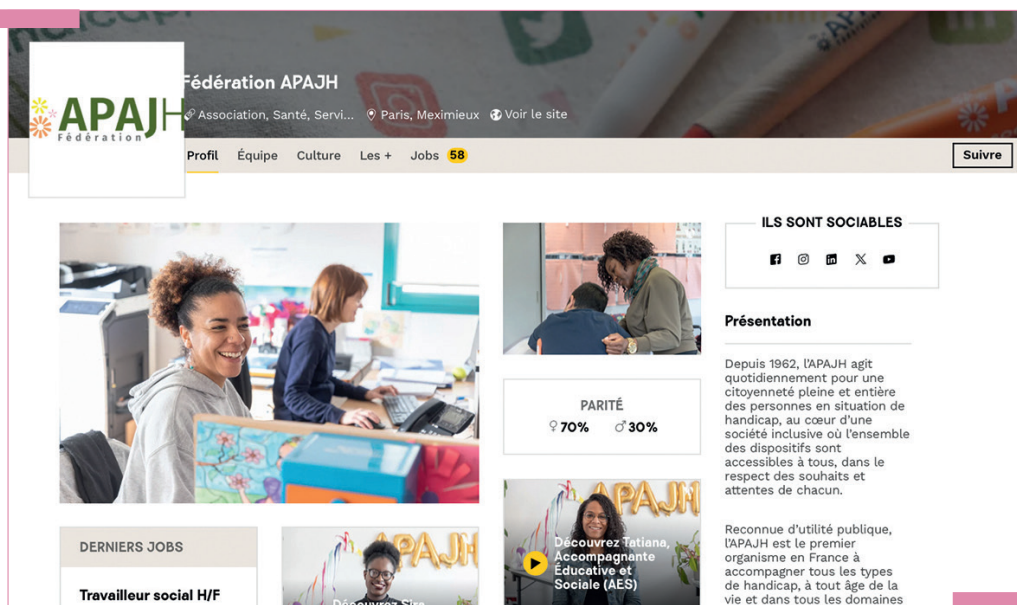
APAJH Fédération

Fédération APAJH

Association, Santé, Servi... Paris, Meximieux Voir le site

Profil Équipe Culture Les + Jobs 58

Suivre

ILS SONT SOCIABLES

Présentation

Depuis 1962, l'APAJH agit quotidiennement pour une citoyenneté pleine et entière des personnes en situation de handicap, au cœur d'une société inclusive où l'ensemble des dispositifs sont accessibles à tous, dans le respect des souhaits et attentes de chacun.

Reconnue d'utilité publique, l'APAJH est le premier organisme en France à accompagner tous les types de handicap, à tout âge de la vie et dans tous les domaines

PARITÉ
♀ 70% ♂ 30%

DERNIERS JOBS

Travailleur social H/F

APAJH

Découvrez Sira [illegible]

APAJH

Découvrez Tatiana, Accompagnante Éducative et Sociale (AES)